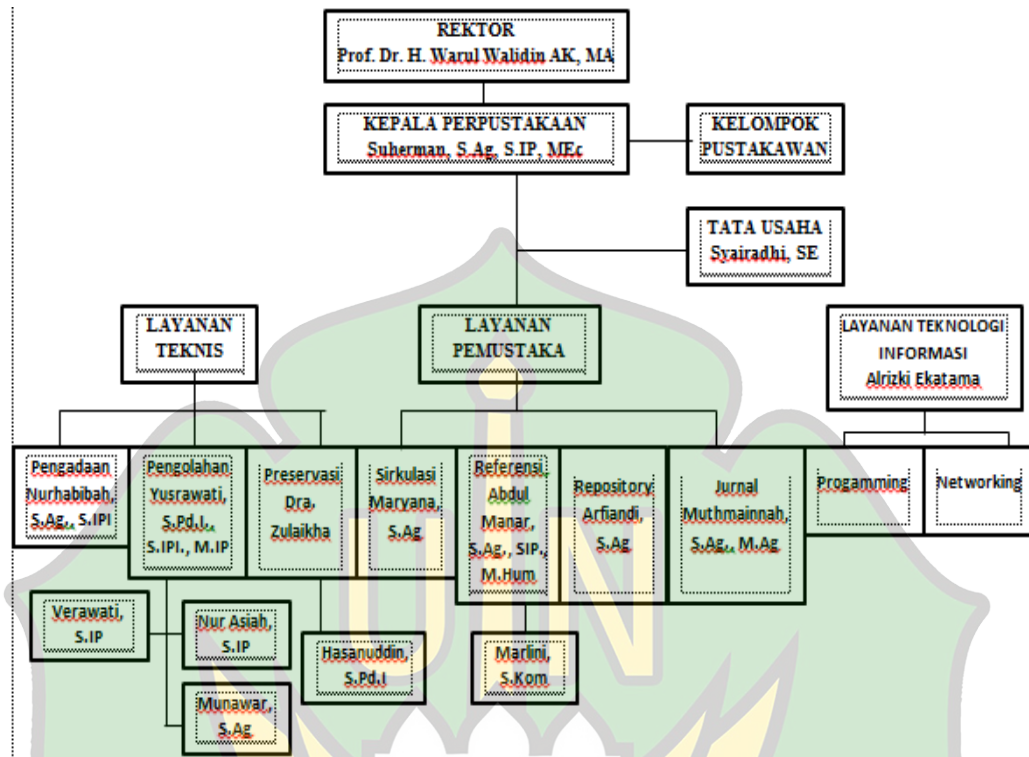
REKTOR
Prof. Dr. H. Warul Walidin AK, MA

KEPALA PERPUSTAKAAN
Suherman, S.Ag, S.IP, MEc

KELOMPOK PUSTAKAWAN

TATA USAHA
Syairadhi, SE

LAYANAN TEKNIS

LAYANAN PEMUSTAKA

LAYANAN TEKNOLOGI INFORMASI
Alrizki Ekatama

Pengadaan
Nurhabibah, S.Ag., S.IPI

Pengolahan
Yusrawati, S.Pd.I., S.IPI., M.IP

Preservasi
Dra. Zulaikha

Sirkulasi
Maryana, S.Ag

Referensi
Abdul Manar, S.Ag., SIP., M.Hum

Repository
Arfiandi, S.Ag

Jurnal
Muthmainnah, S.Ag., M.Ag

Progamming

Networking

Verawati, S.IP

Nur Asiah, S.IP

Munawar, S.Ag

Hasanuddin, S.Pd.I

Marlini, S.Kom